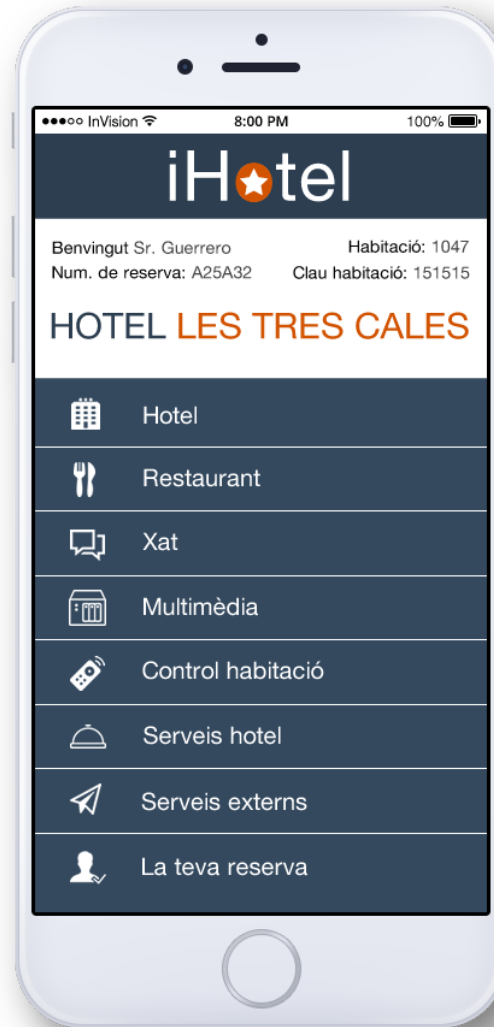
●●●○○ InVision 8:00 PM 100%

iHotel

Benvingut Sr. Guerrero
Num. de reserva: A25A32

Habitació: 1047
Clau habitació: 151515

HOTEL LES TRES CALES

Hotel

Restaurant

Xat

Multimèdia

Control habitació

Serveis hotel

Serveis externs

La teva reserva